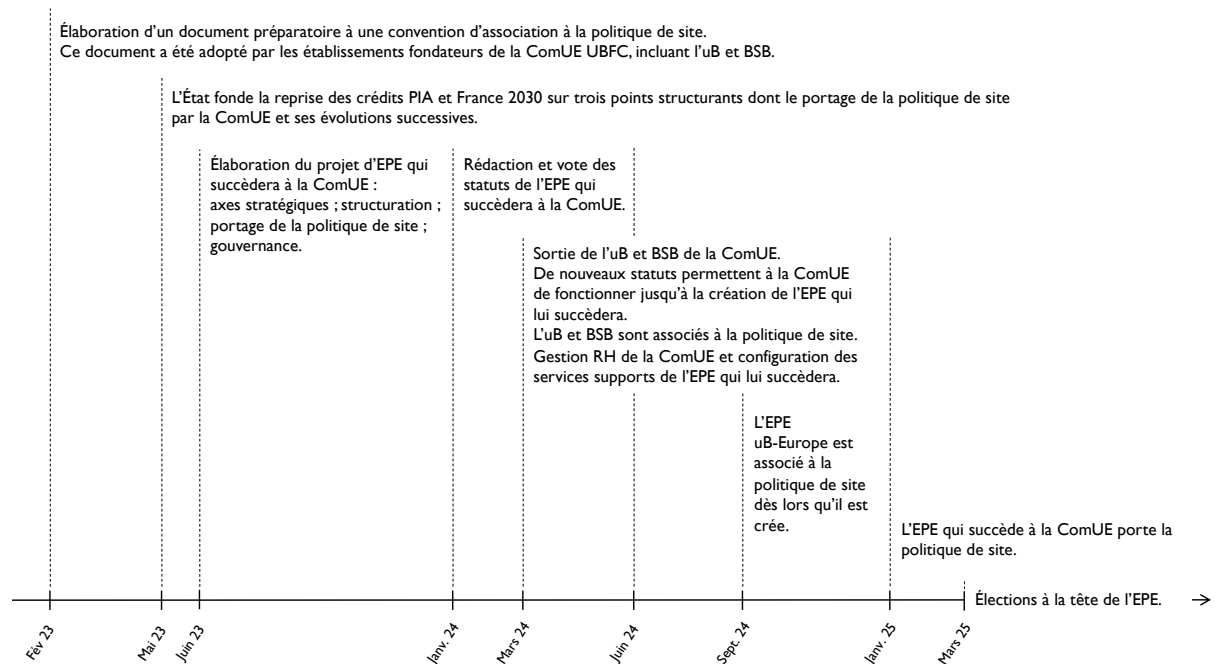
Élaboration d'un document préparatoire à une convention d'association à la politique de site.
Ce document a été adopté par les établissements fondateurs de la ComUE UBFC, incluant l'uB et BSB.

L'État fonde la reprise des crédits PIA et France 2030 sur trois points structurants dont le portage de la politique de site par la ComUE et ses évolutions successives.

Élaboration du projet d'EPE qui succèdera à la ComUE : axes stratégiques ; structuration ; portage de la politique de site ; gouvernance.

Rédaction et vote des statuts de l'EPE qui succèdera à la ComUE.

Sortie de l'uB et BSB de la ComUE.
De nouveaux statuts permettent à la ComUE de fonctionner jusqu'à la création de l'EPE qui lui succèdera.
L'uB et BSB sont associés à la politique de site.
Gestion RH de la ComUE et configuration des services supports de l'EPE qui lui succèdera.

L'EPE uB-Europe est associé à la politique de site dès lors qu'il est crée.

L'EPE qui succède à la ComUE porte la politique de site.

Élections à la tête de l'EPE.

Fév 23
Mai 23
Juin 23
Janv. 24
Mars 24
Juin 24
Sept. 24
Janv. 25
Mars 25